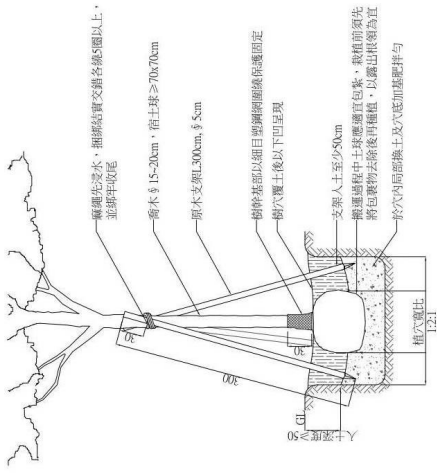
麻繩先浸水，捆綁結實交錯各繞5圈以上，並綁平收尾

喬木ϕ15~20cm，帶土球≥70x70cm

原木支架L300cm，ϕ5cm

樹幹基部以細目塑膠網圍繞保護固定

樹穴覆土後以下凹呈現

支架入土至少50cm

樹球過程中土球應適宜包紮，栽植前須先將包裹物去除後再種植，以露出根頸為宜

於穴內局部換土及穴底加基肥拌勻

植穴寬比 1.2:1

入土深度≥50

GL

300

30

30